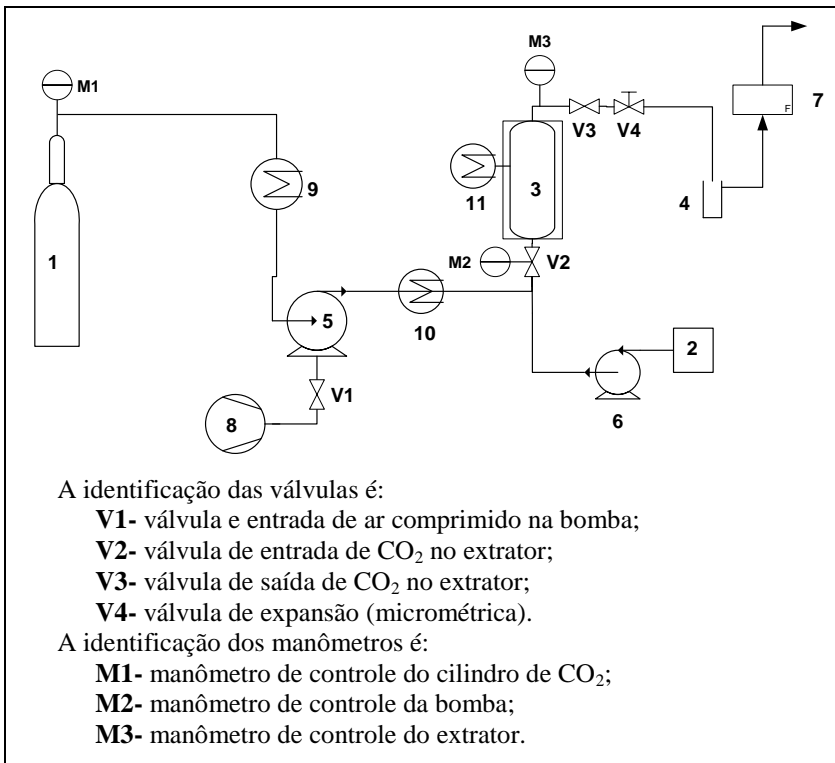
M1

M3

V3 V4

7

F

9

11

3

4

1

M2

V2

5

10

2

V1

8

6

A identificação das válvulas é:
V1- válvula e entrada de ar comprimido na bomba;
V2- válvula de entrada de $CO_2$ no extrator;
V3- válvula de saída de $CO_2$ no extrator;
V4- válvula de expansão (micrométrica).
A identificação dos manômetros é:
M1- manômetro de controle do cilindro de $CO_2$;
M2- manômetro de controle da bomba;
M3- manômetro de controle do extrator.